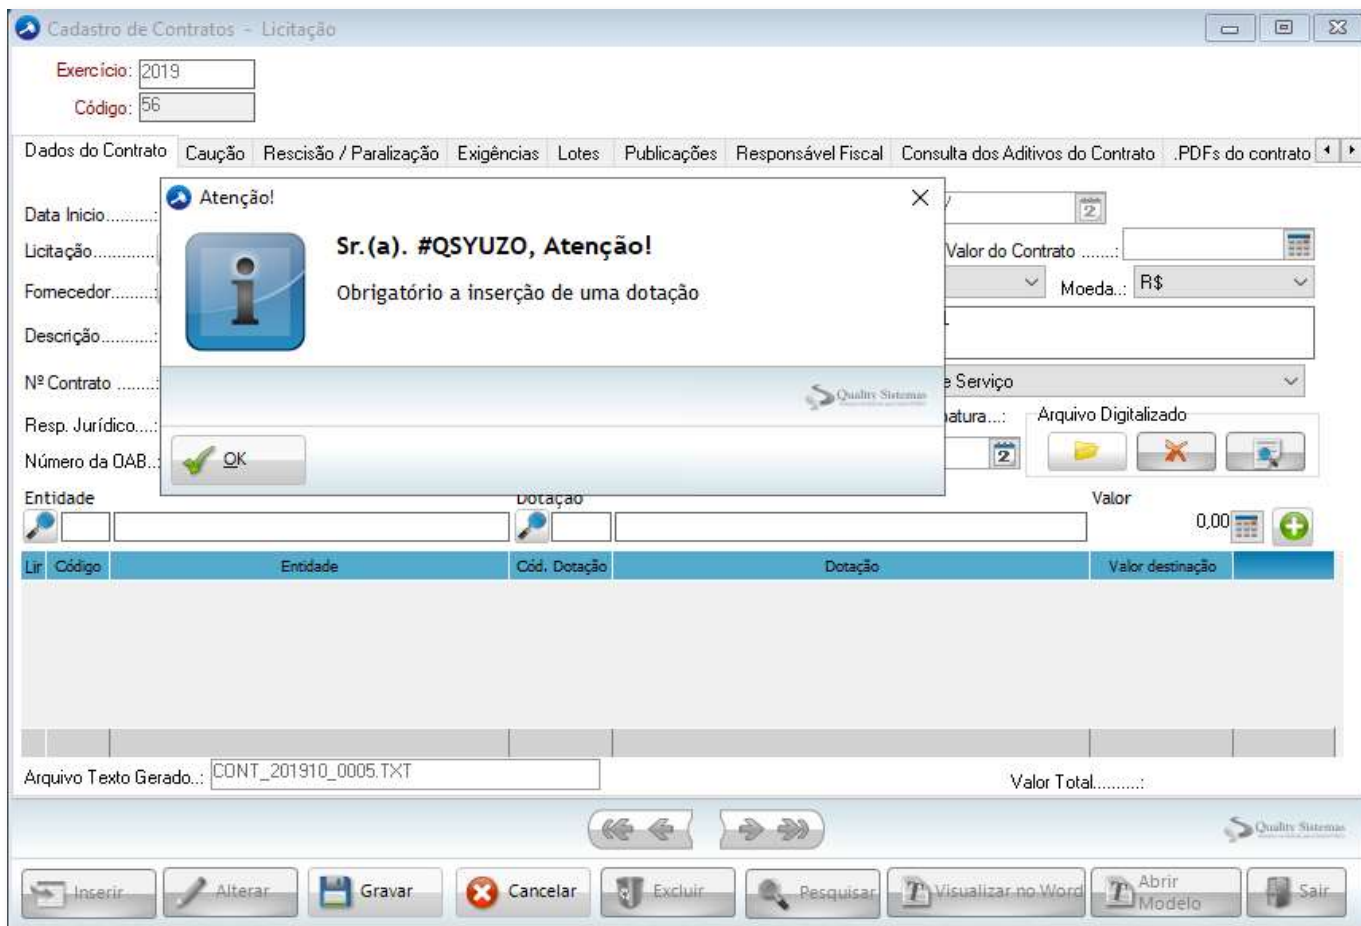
Cadastro de Contratos - Licitação

Exercício: 2019
Código: 56

Dados do Contrato | Caução | Rescisão / Paralização | Exigências | Lotes | Publicações | Responsável Fiscal | Consulta dos Aditivos do Contrato | .PDFs do contrato

Data Inicio.........:
Licitação............
Fornecedor.........
Descrição..........:
Nº Contrato ........
Resp. Jurídico....:
Número da OAB..:

Valor do Contrato .......:
Moeda..: R$
e Serviço
atura...:
Arquivo Digitalizado

Atenção!

Sr.(a). #QSYUZO, Atenção!

Obrigatório a inserção de uma dotação

Quality Sistemas

OK

Entidade
Dotação
Valor
0,00

| Lir | Código | Entidade | Cód. Dotação | Dotação | Valor destinação |
|---|---|---|---|---|---|

Arquivo Texto Gerado..: CONT_201910_0005.TXT
Valor Total.........:

Quality Sistemas

Inserir | Alterar | Gravar | Cancelar | Excluir | Pesquisar | Visualizar no Word | Abrir Modelo | Sair